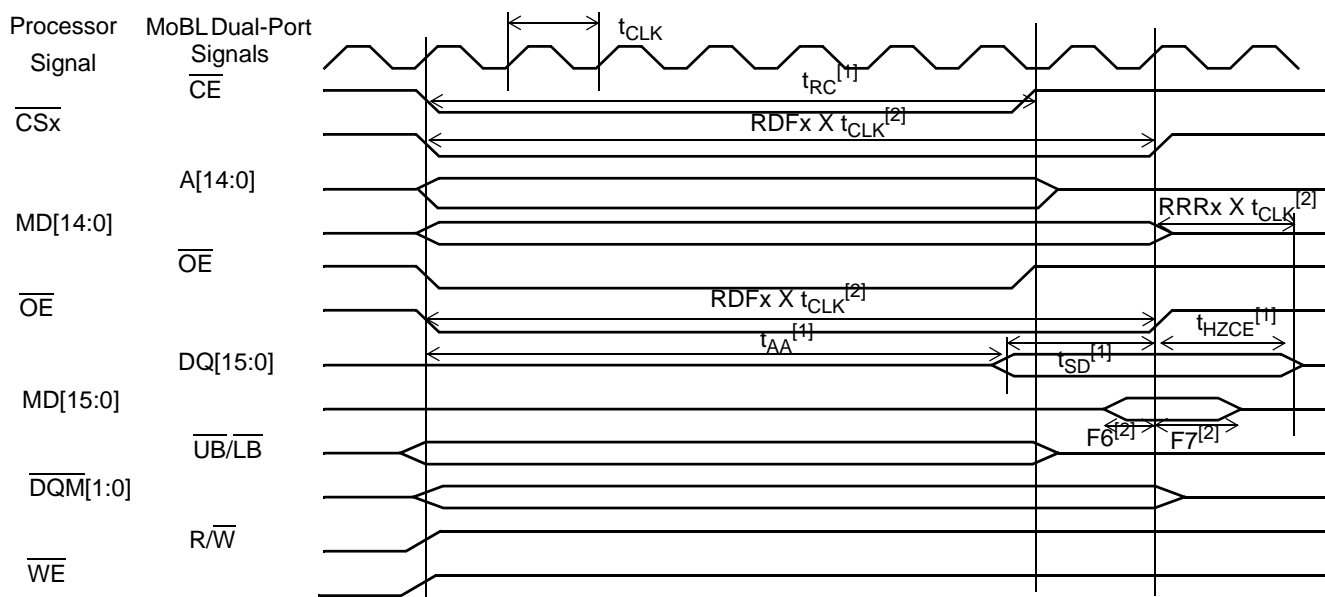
Processor Signal

MoBL Dual-Port Signals

$t_{CLK}$

$\overline{CE}$

$t_{RC}^{[1]}$

$\overline{CSx}$

RDFx X $t_{CLK}^{[2]}$

A[14:0]

MD[14:0]

RRRx X $t_{CLK}^{[2]}$

$\overline{OE}$

$\overline{OE}$

RDFx X $t_{CLK}^{[2]}$

$t_{HZCE}^{[1]}$

$t_{AA}^{[1]}$

DQ[15:0]

$t_{SD}^{[1]}$

MD[15:0]

$\overline{UB}/\overline{LB}$

F6$^{[2]}$

F7$^{[2]}$

$\overline{DQM}[1:0]$

R/$\overline{W}$

$\overline{WE}$